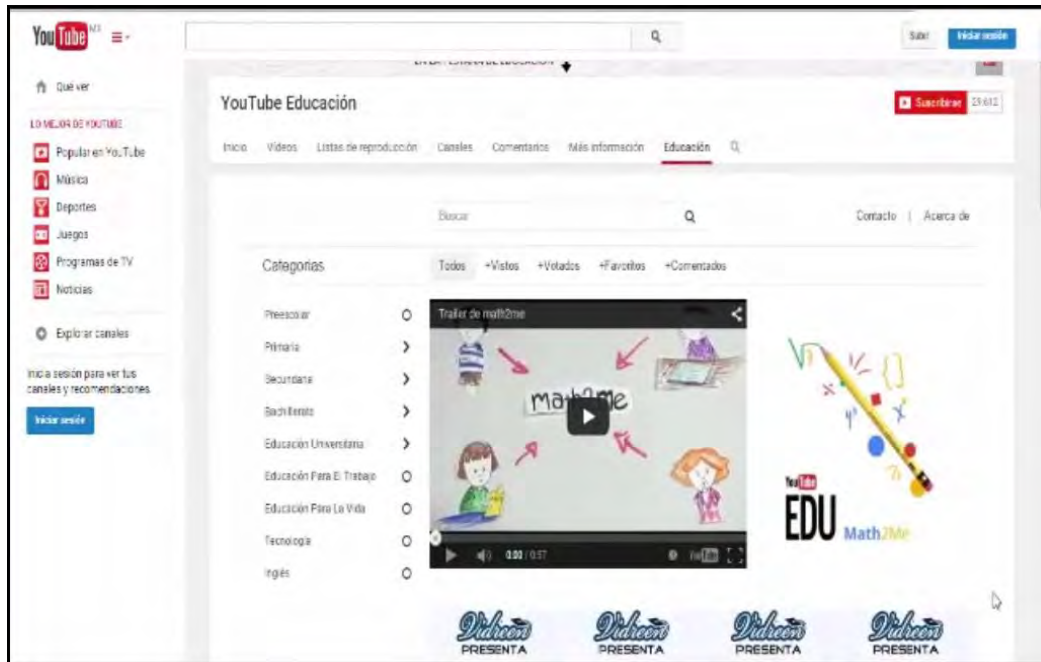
YouTube MX

Subir Iniciar sesión

Qué ver

LO MEJOR DE YOUTUBE

Popular en YouTube

Música

Deportes

Juegos

Programas de TV

Noticias

Explorar canales

Inicia sesión para ver tus canales y recomendaciones.

Iniciar sesión

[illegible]

YouTube Educación

Suscribirse 29.612

Inicio Videos Listas de reproducción Canales Comentarios Más información Educación

Buscar

Contacto | Acerca de

Categorías

Todos +Vistos +Votados +Favoritos +Comentados

Preescolar

Primaria

Secundaria

Bachillerato

Educación Universitaria

Educación Para El Trabajo

Educación Para La Vida

Tecnología

Inglés

Trailer de math2me

math2me

0:00 / 0:57

YouTube

EDU Math2Me

Vidreen PRESENTA

Vidreen PRESENTA

Vidreen PRESENTA

Vidreen PRESENTA